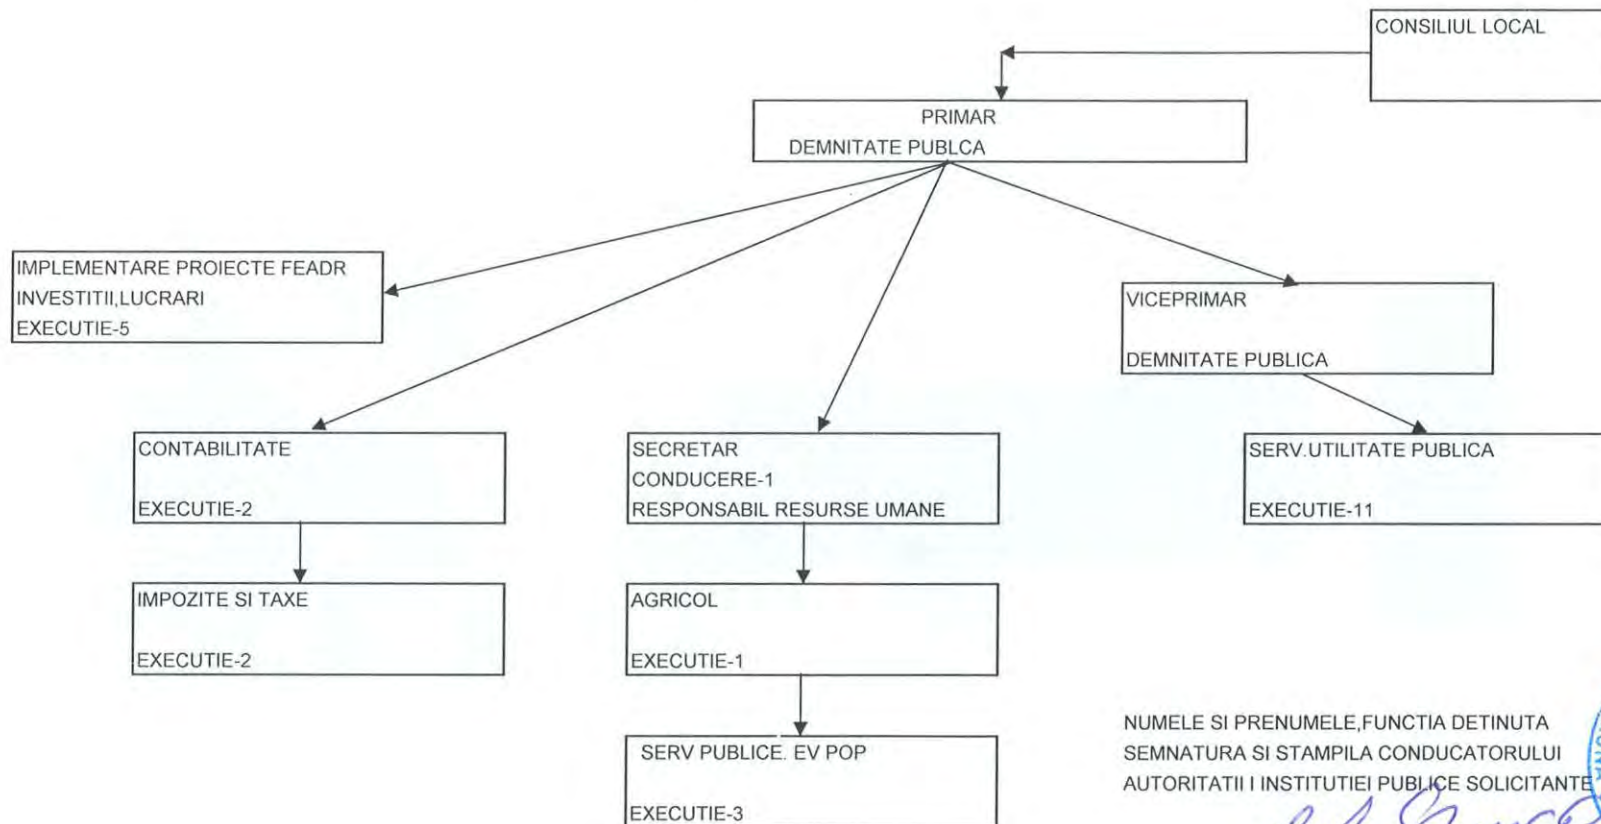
CONSILIUL LOCAL

PRIMAR
DEMNITATE PUBLCA

IMPLEMENTARE PROIECTE FEADR
INVESTITII,LUCRARI
EXECUTIE-5

VICEPRIMAR

DEMNITATE PUBLICA

CONTABILITATE

EXECUTIE-2

SECRETAR
CONDUCERE-1
RESPONSABIL RESURSE UMANE

SERV.UTILITATE PUBLICA

EXECUTIE-11

IMPOZITE SI TAXE

EXECUTIE-2

AGRICOL

EXECUTIE-1

SERV PUBLICE. EV POP

EXECUTIE-3

NUMELE SI PRENUMELE,FUNCTIA DETINUTA
SEMNATURA SI STAMPILA CONDUCATORULUI
AUTORITATII I INSTITUTIEI PUBLICE SOLICITANTE